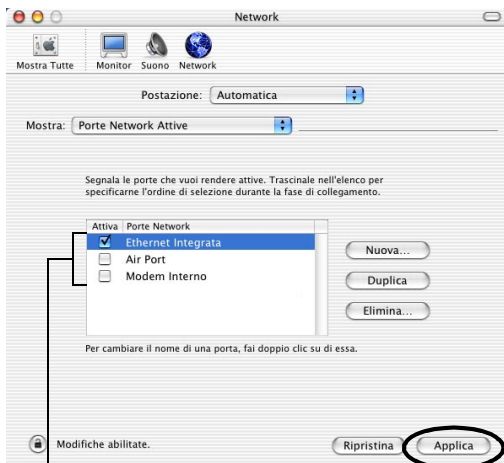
Network

Mostra Tutte Monitor Suono Network

Postazione: Automatica

Mostra: Porte Network Attive

Segnala le porte che vuoi rendere attive. Trascinale nell'elenco per specificarne l'ordine di selezione durante la fase di collegamento.

| Attiva | Porte Network |
|---|---|
| ☑ | Ethernet Integrata |
| ☐ | Air Port |
| ☐ | Modem Interno |

Nuova...

Duplica

Elimina...

Per cambiare il nome di una porta, fai doppio clic su di essa.

Modifiche abilitate.

Ripristina

Applica